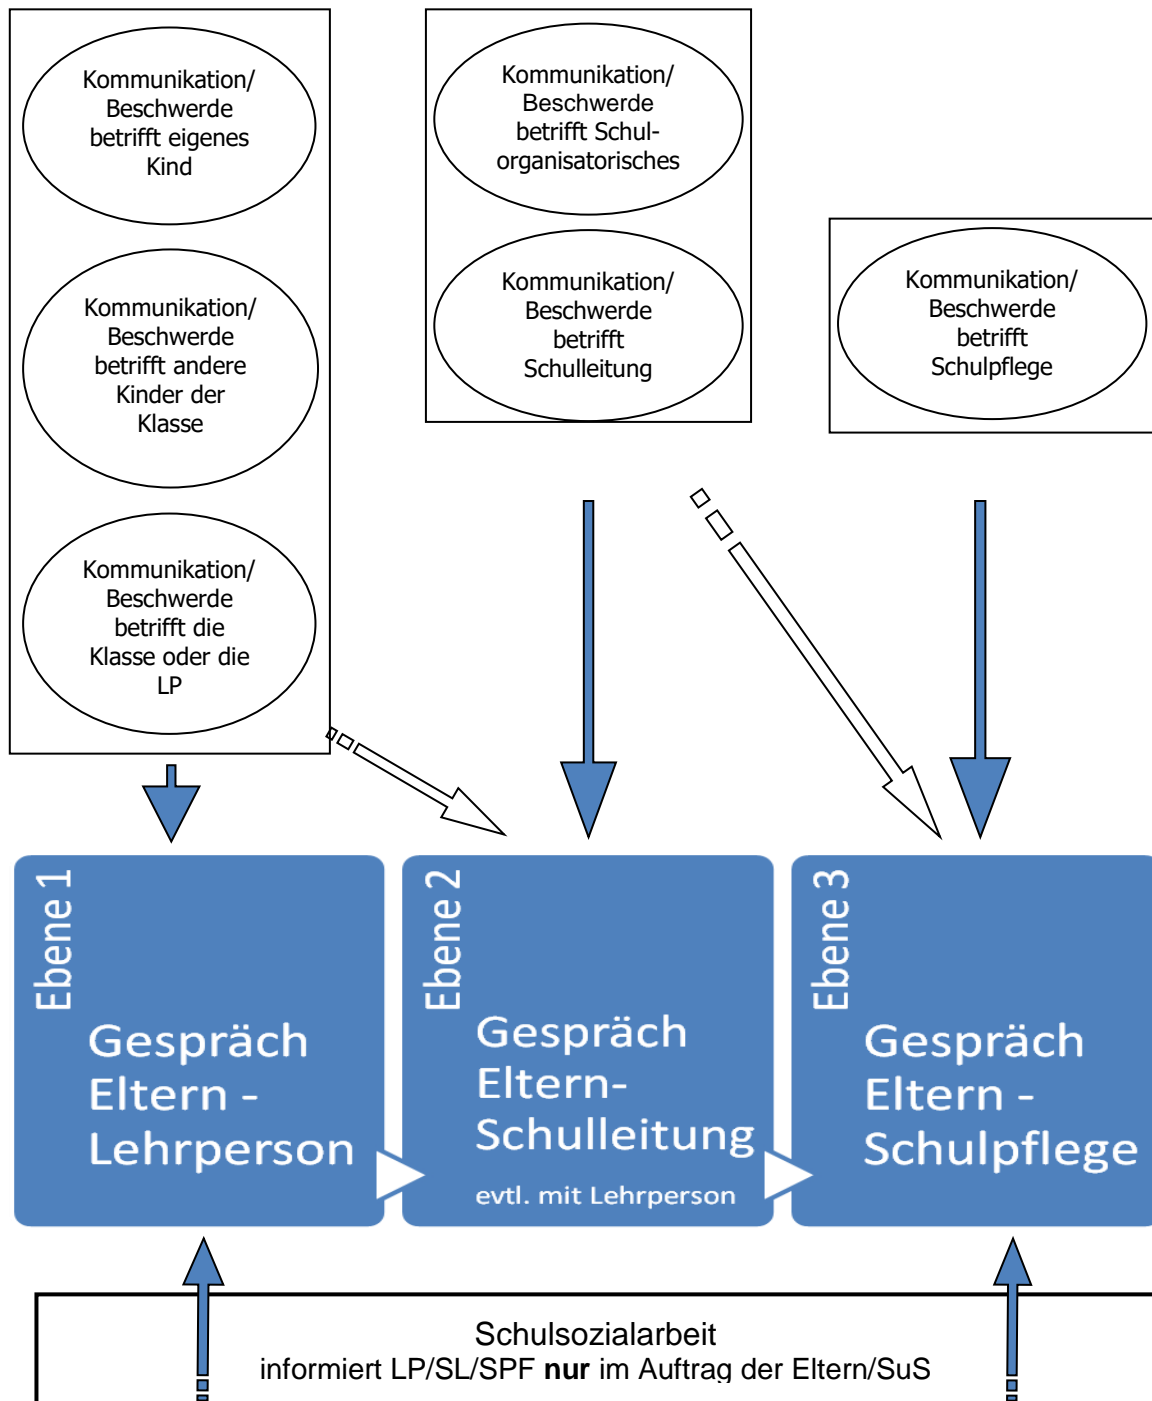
Kommunikation/ Beschwerde betrifft eigenes Kind

Kommunikation/ Beschwerde betrifft andere Kinder der Klasse

Kommunikation/ Beschwerde betrifft die Klasse oder die LP

Kommunikation/ Beschwerde betrifft Schulorganisatorisches

Kommunikation/ Beschwerde betrifft Schulleitung

Kommunikation/ Beschwerde betrifft Schulpflege

Ebene 1
Gespräch Eltern - Lehrperson

Ebene 2
Gespräch Eltern-Schulleitung
evtl. mit Lehrperson

Ebene 3
Gespräch Eltern - Schulpflege

Schulsozialarbeit
informiert LP/SL/SPF **nur** im Auftrag der Eltern/SuS